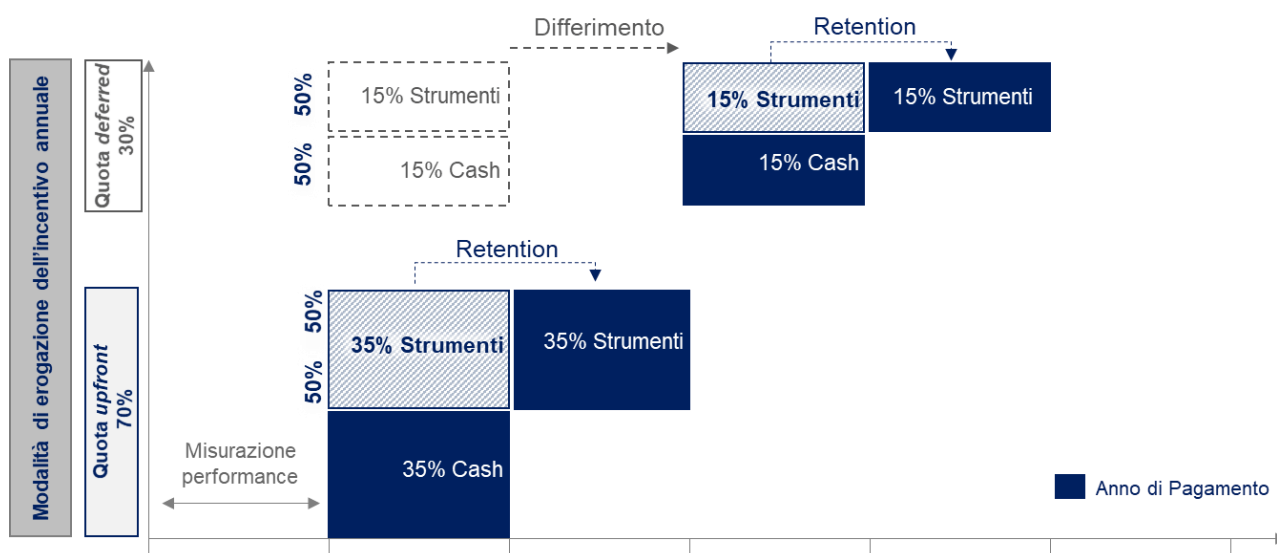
Modalità di erogazione dell'incentivo annuale

Quota deferred 30%

Differimento

Retention

50%

15% Strumenti

15% Strumenti

15% Strumenti

50%

15% Cash

15% Cash

Quota upfront 70%

Retention

50%

35% Strumenti

35% Strumenti

50%

Misurazione performance

35% Cash

Anno di Pagamento